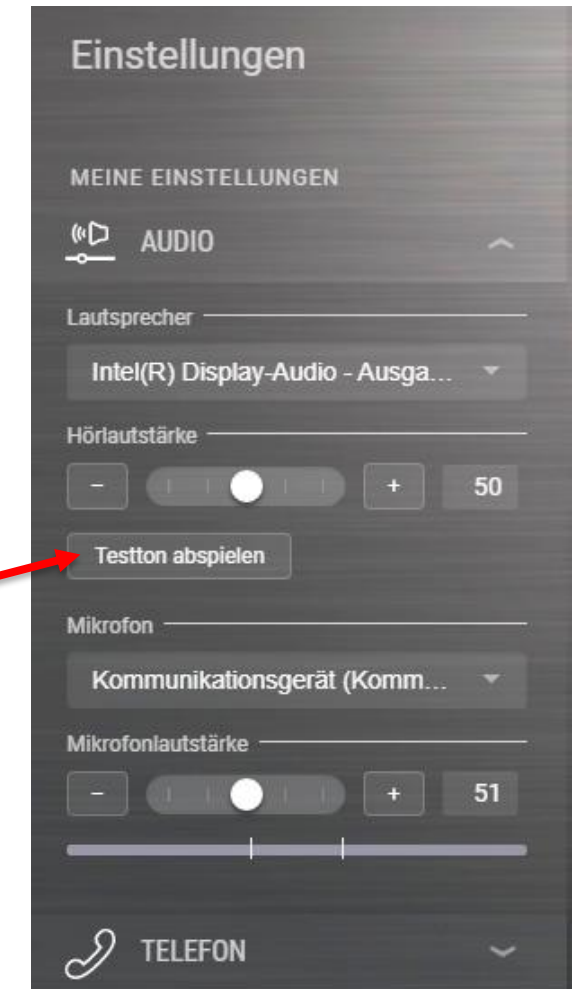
Einstellungen

MEINE EINSTELLUNGEN

AUDIO

Lautsprecher

Intel(R) Display-Audio - Ausga...

Hörlautstärke

-

+

50

Testton abspielen

Mikrofon

Kommunikationsgerät (Komm...

Mikrofonlautstärke

-

+

51

TELEFON